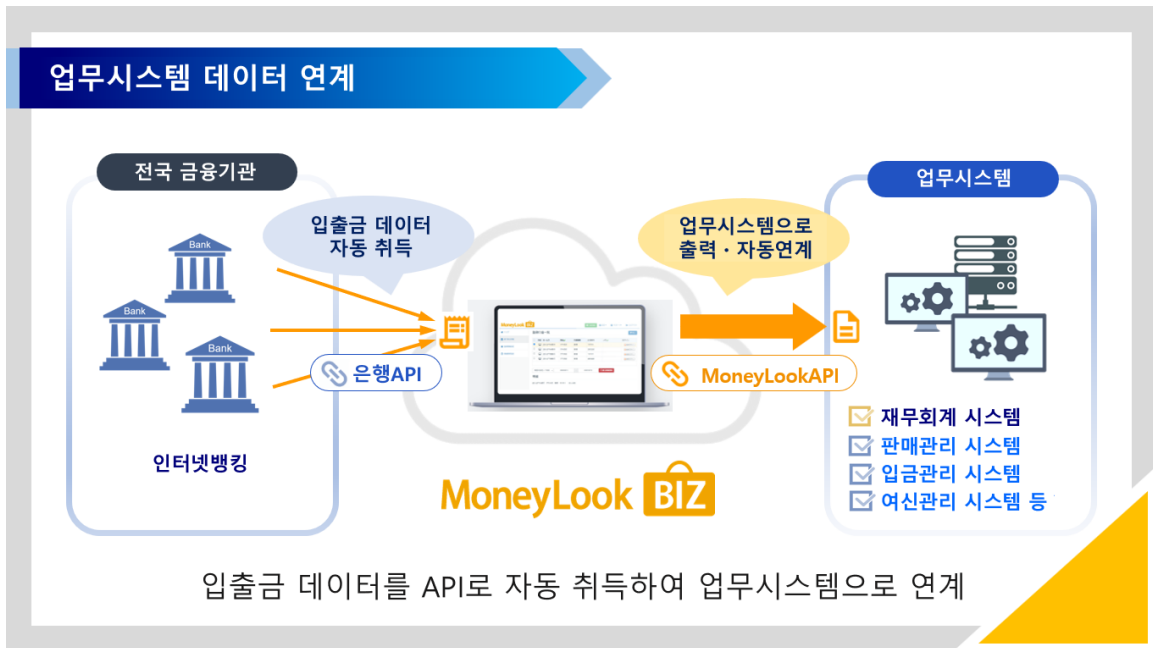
업무시스템 데이터 연계

전국 금융기관

Bank

Bank

Bank

인터넷뱅킹

입출금 데이터 자동 취득

은행API

MoneyLook BIZ

업무시스템으로 출력 · 자동연계

MoneyLookAPI

업무시스템

재무회계 시스템
판매관리 시스템
입금관리 시스템
여신관리 시스템 등

MoneyLook BIZ

입출금 데이터를 API로 자동 취득하여 업무시스템으로 연계